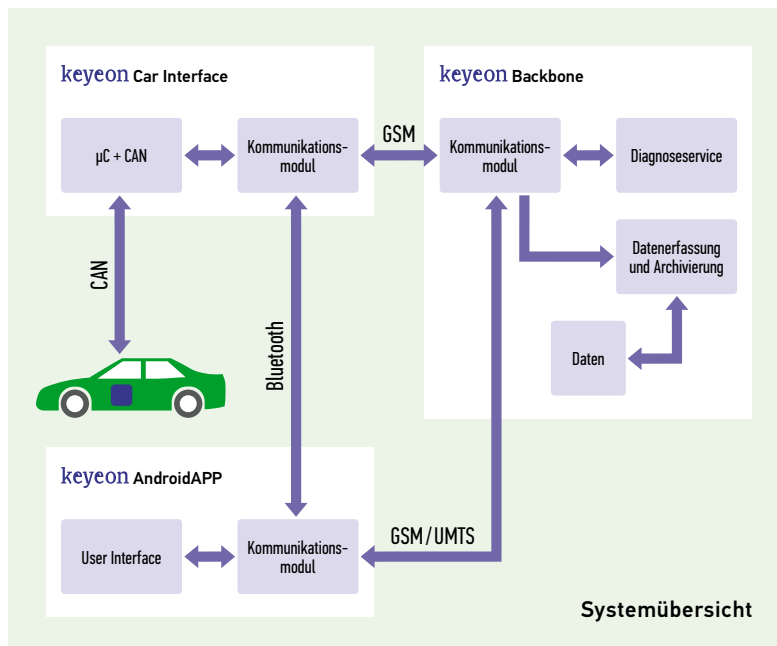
keyeon Car Interface

µC + CAN

Kommunikationsmodul

GSM

keyeon Backbone

Kommunikationsmodul

Diagnoseservice

Datenerfassung und Archivierung

Daten

CAN

Bluetooth

keyeon AndroidAPP

User Interface

Kommunikationsmodul

GSM / UMTS

Systemübersicht